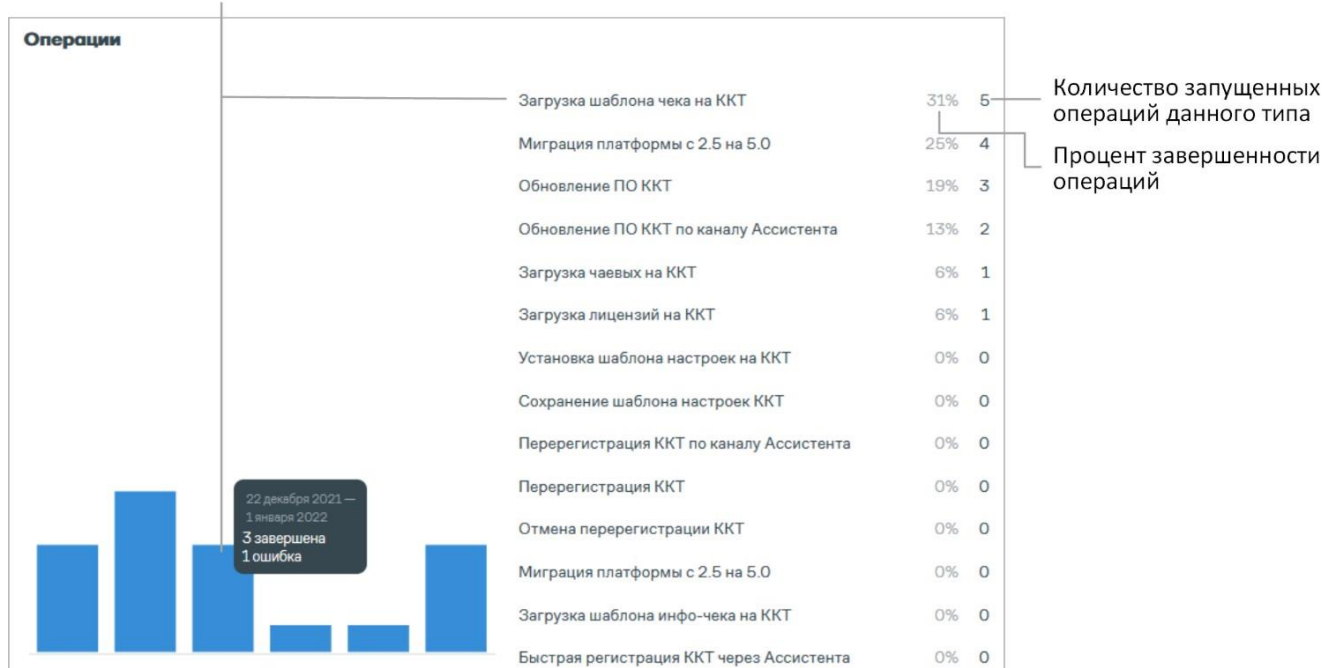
Операции

| | | |
|---|---|---|
| Загрузка шаблона чека на ККТ | 31% | 5 |
| Миграция платформы с 2.5 на 5.0 | 25% | 4 |
| Обновление ПО ККТ | 19% | 3 |
| Обновление ПО ККТ по каналу Ассистента | 13% | 2 |
| Загрузка чаевых на ККТ | 6% | 1 |
| Загрузка лицензий на ККТ | 6% | 1 |
| Установка шаблона настроек на ККТ | 0% | 0 |
| Сохранение шаблона настроек ККТ | 0% | 0 |
| Перерегистрация ККТ по каналу Ассистента | 0% | 0 |
| Перерегистрация ККТ | 0% | 0 |
| Отмена перерегистрации ККТ | 0% | 0 |
| Миграция платформы с 2.5 на 5.0 | 0% | 0 |
| Загрузка шаблона инфо-чека на ККТ | 0% | 0 |
| Быстрая регистрация ККТ через Ассистента | 0% | 0 |

Количество запущенных операций данного типа

Процент завершенности операций

22 декабря 2021 — 1 января 2022
3 завершена
1 ошибка